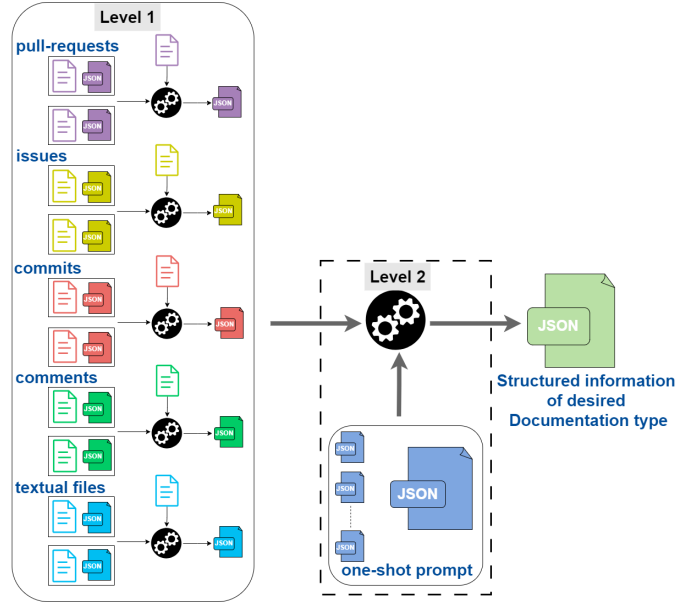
Level 1

pull-requests

JSON

JSON

JSON

issues

JSON

JSON

JSON

commits

JSON

JSON

JSON

comments

JSON

JSON

JSON

textual files

JSON

JSON

JSON

Level 2

JSON

JSON

JSON

JSON

JSON

one-shot prompt

JSON

Structured information of desired Documentation type